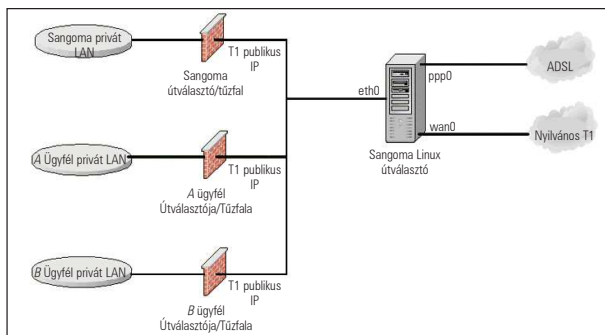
Sangoma privát LAN

T1 publikus IP

Sangoma útválasztó/tűzfal

eth0

ppp0

ADSL

wan0

Nyilvános T1

Sangoma Linux útválasztó

*A* Ügyfél privát LAN

T1 publikus IP

*A* ügyfél Útválasztója/Tűzfala

*B* Ügyfél privát LAN

T1 publikus IP

*B* ügyfél Útválasztója/Tűzfala